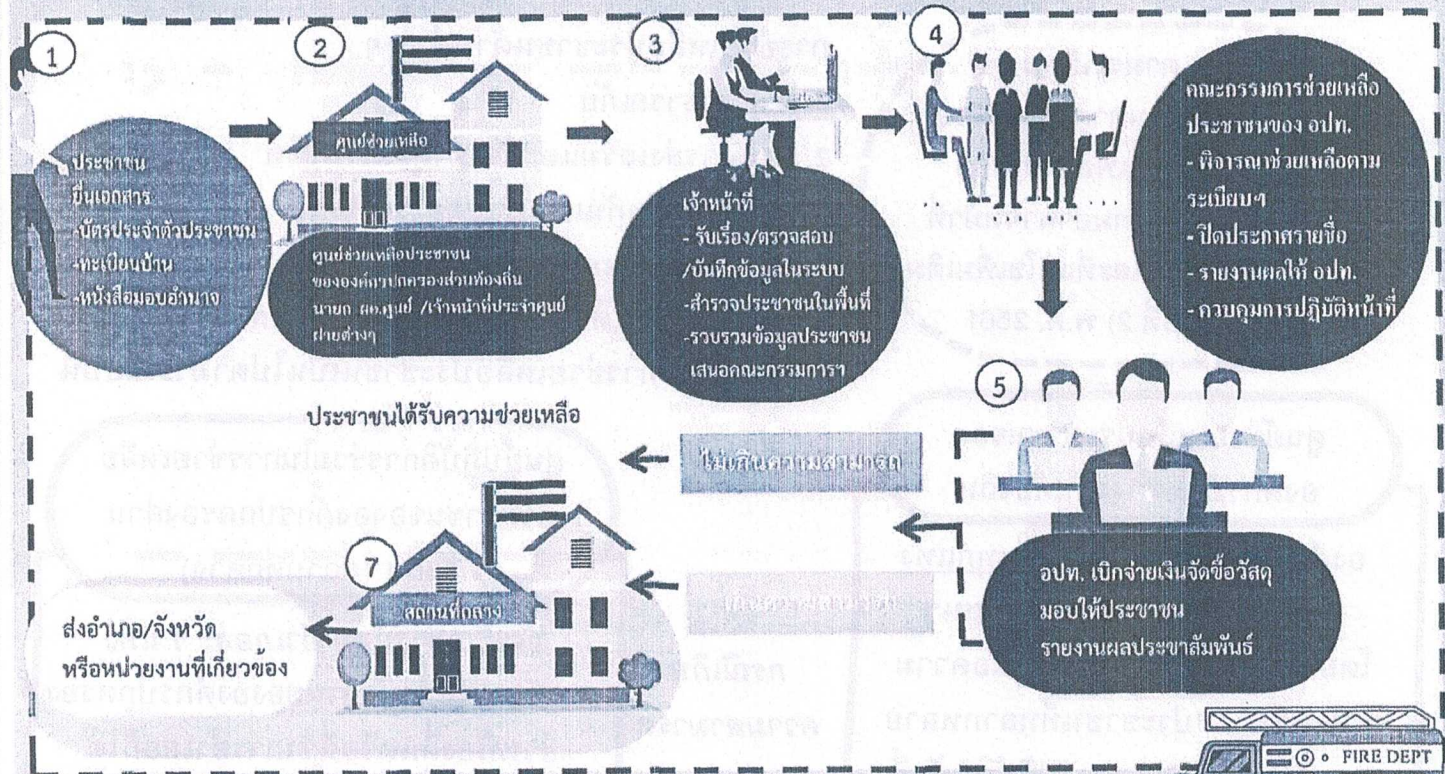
1

ประชาชน
ยื่นเอกสาร
-บัตรประจำตัวประชาชน
-ทะเบียนบ้าน
-หนังสือมอบอำนาจ

2

ศูนย์ช่วยเหลือ

ศูนย์ช่วยเหลือประชาชน
ขององค์กรปกครองส่วนท้องถิ่น
นายก ผอ.ศูนย์ /เจ้าหน้าที่ประจำศูนย์
ฝ่ายต่างๆ

3

เจ้าหน้าที่
- รับเรื่อง/ตรวจสอบ
/บันทึกข้อมูลในระบบ
-สำรวจประชาชนในพื้นที่
-รวบรวมข้อมูลประชาชน
เสนอคณะกรรมการฯ

4

คณะกรรมการช่วยเหลือ
ประชาชนของ อปท.
- พิจารณาช่วยเหลือตาม
ระเบียบฯ
- ปิดประกาศรายชื่อ
- รายงานผลให้ อปท.
- ควบคุมการปฏิบัติหน้าที่

5

อปท. เบิกจ่ายเงินจัดซื้อวัสดุ
มอบให้ประชาชน
รายงานผลประชาสัมพันธ์

ประชาชนได้รับความช่วยเหลือ

ไม่เกินความสามารถ

เกินความสามารถ

7

สถานที่กลาง

ส่งอำเภอ/จังหวัด
หรือหน่วยงานที่เกี่ยวข้อง

FIRE DEPT